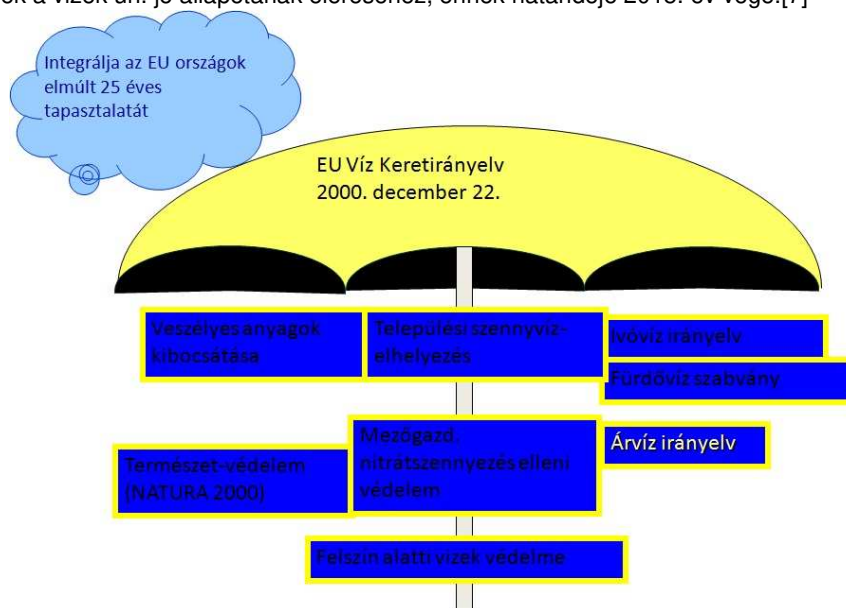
ek a vizek ún. jó állapotának eléréséhez, ennek határideje 2015. év vége.[7]

Integrálja az EU országok elmúlt 25 éves tapasztalatát

EU Víz Keretirányelv 2000. december 22.

Veszélyes anyagok kibocsátása

Települési szennyvíz-elhelyezés

Ivóvíz irányelv

Fürdővíz szabvány

Mezőgazd. nitrátszennyezés elleni védelem

Árvíz irányelv

Természet-védelem (NATURA 2000)

Felszín alatti vizek védelme